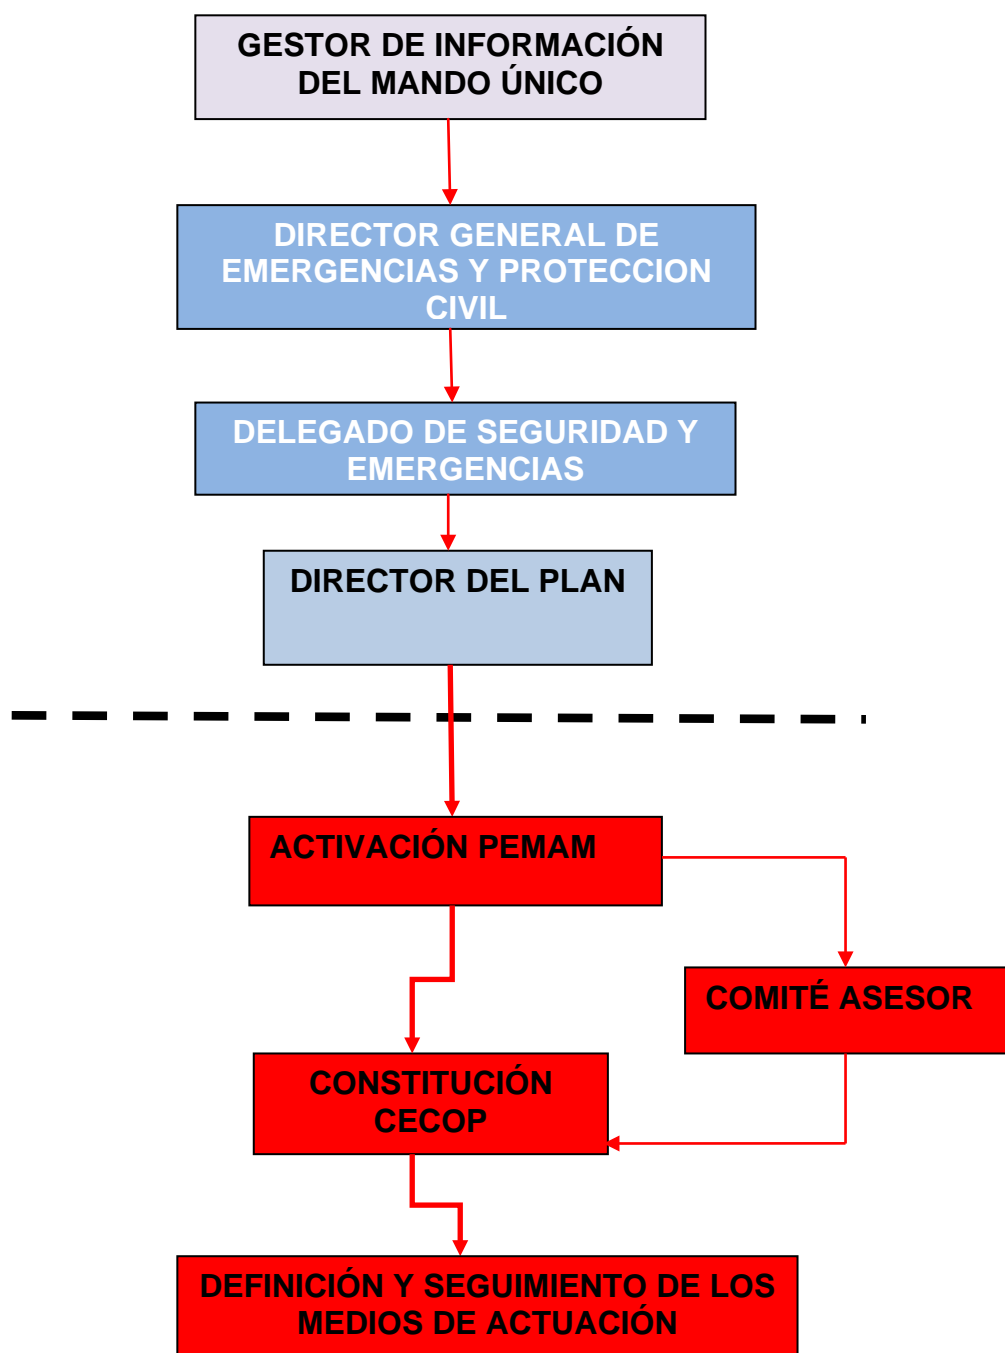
GESTOR DE INFORMACIÓN DEL MANDO ÚNICO

DIRECTOR GENERAL DE EMERGENCIAS Y PROTECCION CIVIL

DELEGADO DE SEGURIDAD Y EMERGENCIAS

DIRECTOR DEL PLAN

ACTIVACIÓN PEMAM

COMITÉ ASESOR

CONSTITUCIÓN CECOP

DEFINICIÓN Y SEGUIMIENTO DE LOS MEDIOS DE ACTUACIÓN